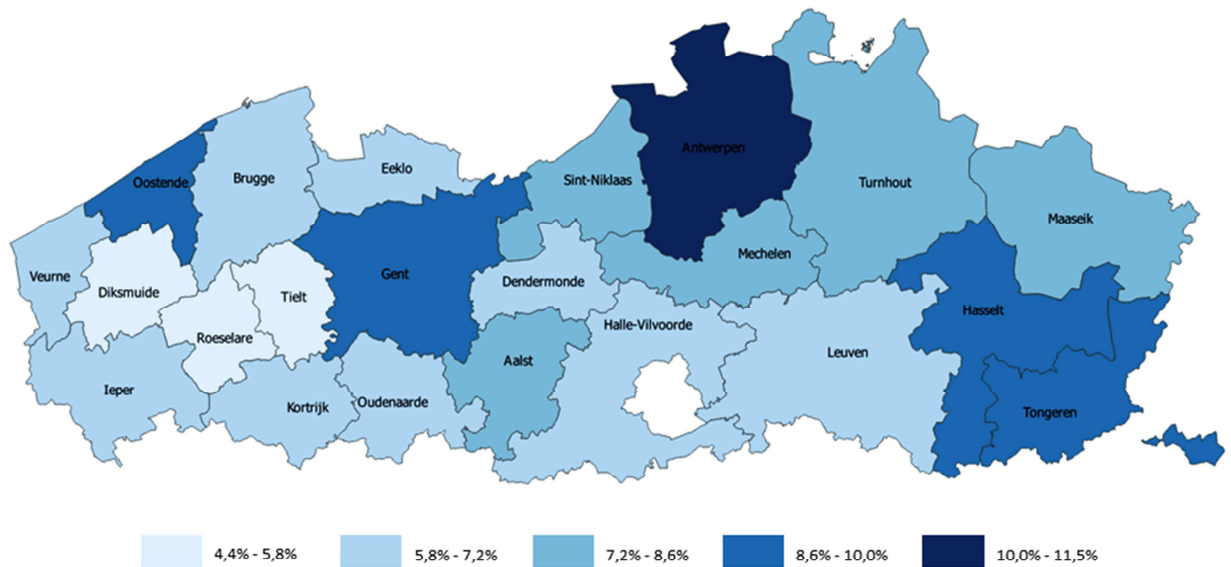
Antwerpen
Turnhout
Oostende
Brugge
Eeklo
Sint-Niklaas
Maaseik
Gent
Mechelen
Veurne
Diksmuide
Tielt
Dendermonde
Hasselt
Roeselare
Halle-Vilvoorde
Aalst
Leuven
Ieper
Kortrijk
Oudenaarde
Tongeren

4,4% - 5,8%
5,8% - 7,2%
7,2% - 8,6%
8,6% - 10,0%
10,0% - 11,5%